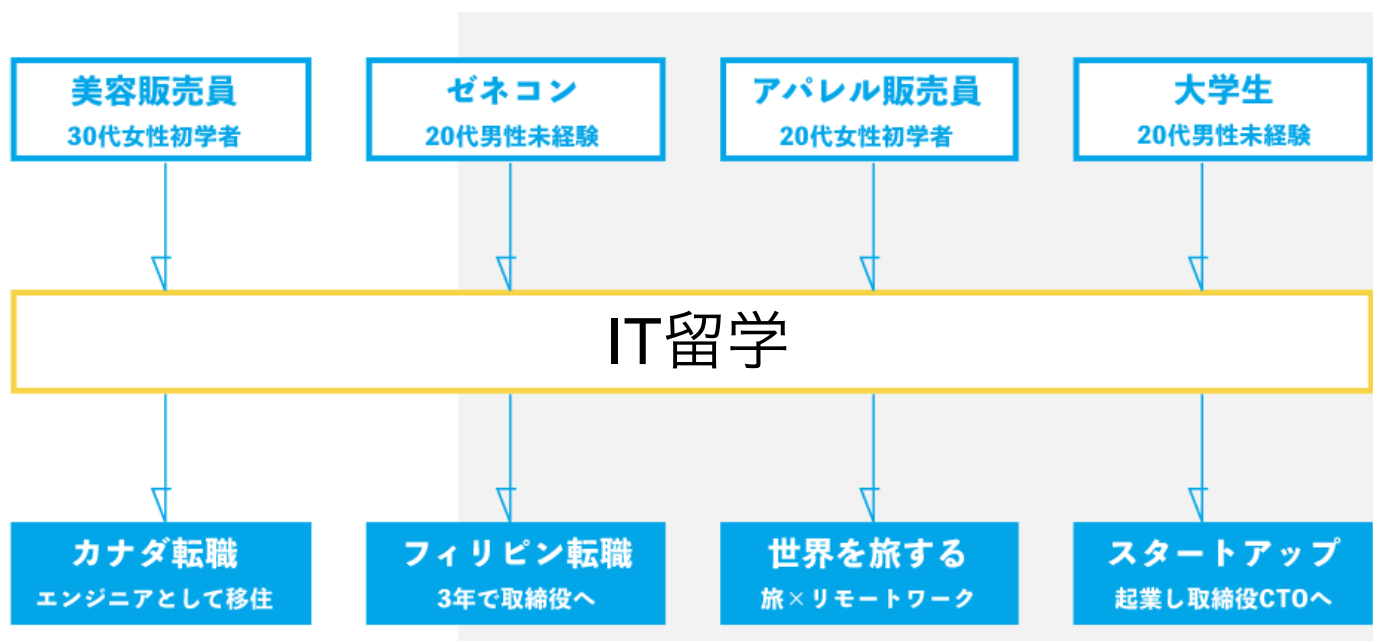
美容販売員
30代女性初学者

ゼネコン
20代男性未経験

アパレル販売員
20代女性初学者

大学生
20代男性未経験

IT留学

カナダ転職
エンジニアとして移住

フィリピン転職
3年で取締役へ

世界を旅する
旅×リモートワーク

スタートアップ
起業し取締役CTOへ